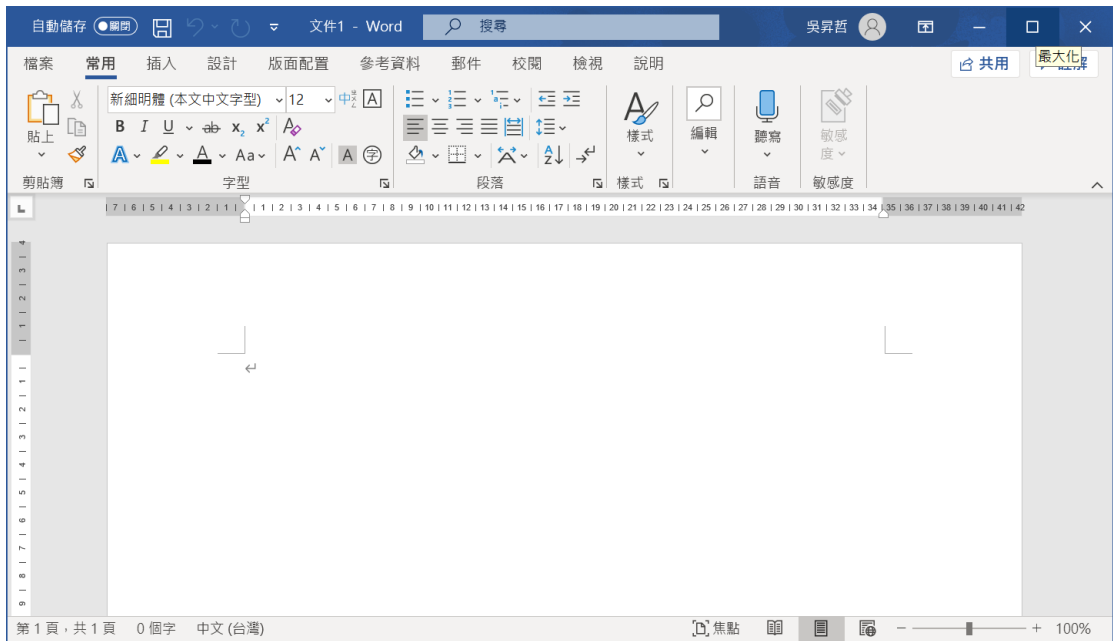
自動儲存 關閉 文件1 - Word 搜尋 吳昇哲

最大化

檔案 常用 插入 設計 版面配置 參考資料 郵件 校閱 檢視 說明 共用 註解

貼上 剪貼簿 新細明體 (本文中文字型) 12 B I U ab $x_2$ $x^2$ A Aa A A A 字 字型 段落 樣式 樣式 編輯 聽寫 語音 敏感度 敏感度

第 1 頁，共 1 頁 0 個字 中文 (台灣) 焦點 100%